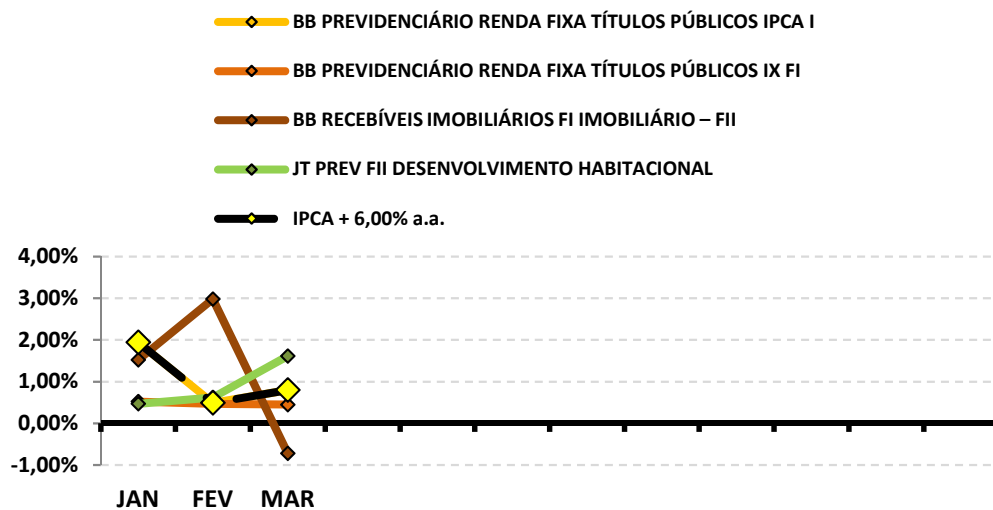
BB PREVIDENCIÁRIO RENDA FIXA TÍTULOS PÚBLICOS IPCA I

BB PREVIDENCIÁRIO RENDA FIXA TÍTULOS PÚBLICOS IX FI

BB RECEBÍVEIS IMOBILIÁRIOS FI IMOBILIÁRIO – FII

JT PREV FII DESENVOLVIMENTO HABITACIONAL

IPCA + 6,00% a.a.

4,00%
3,00%
2,00%
1,00%
0,00%
-1,00%

JAN FEV MAR